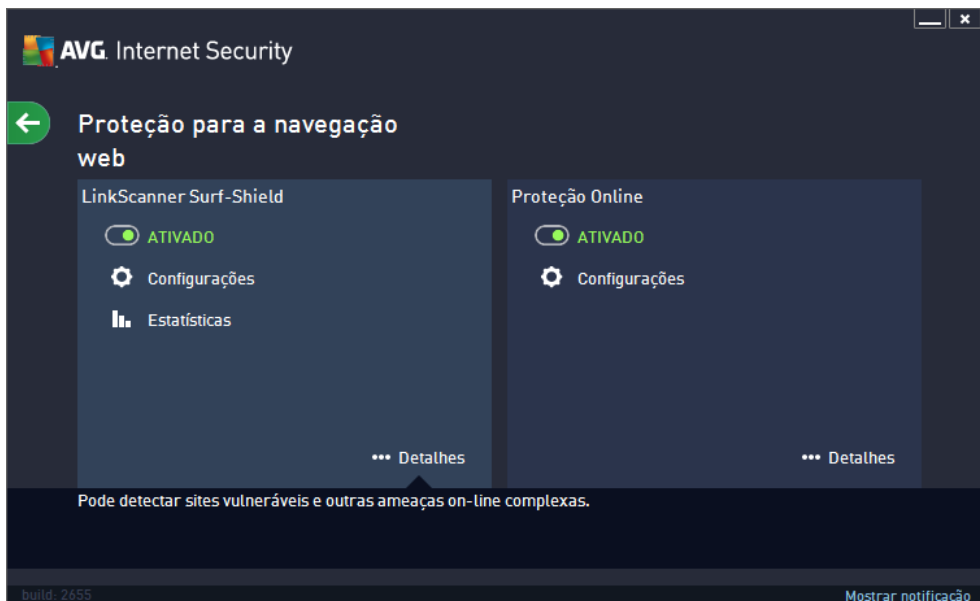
AVG. Internet Security

Proteção para a navegação web

LinkScanner Surf-Shield

ATIVADO

Configurações

Estatísticas

••• Detalhes

Proteção Online

ATIVADO

Configurações

••• Detalhes

Pode detectar sites vulneráveis e outras ameaças on-line complexas.

build: 2655

Mostrar notificação